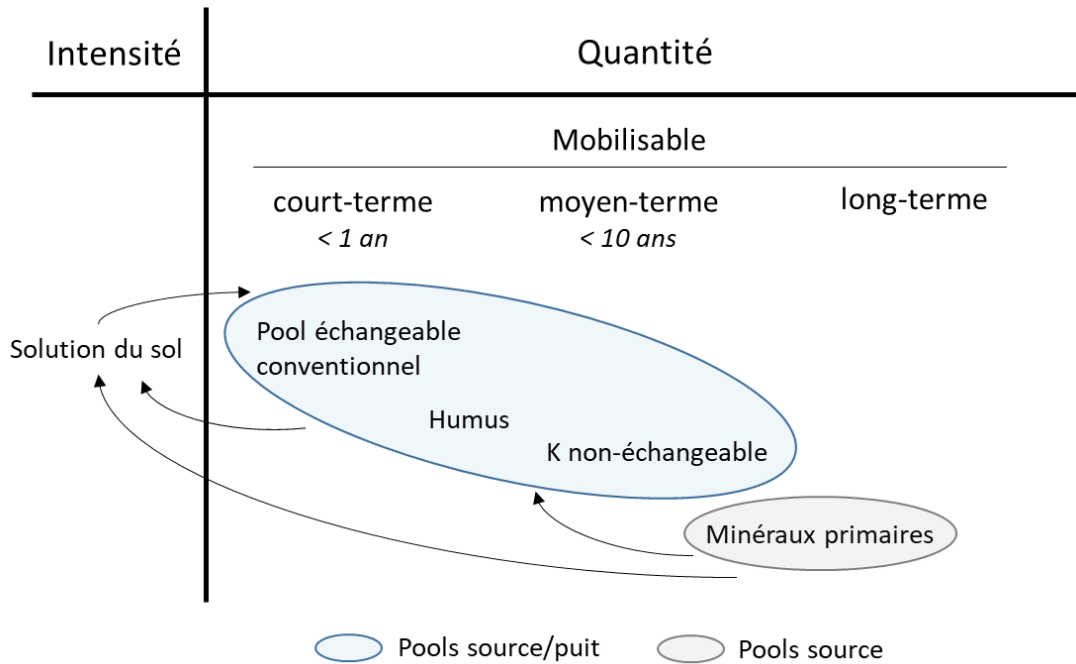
Intensité

Quantité

Mobilisable

court-terme
< 1 an

moyen-terme
< 10 ans

long-terme

Solution du sol

Pool échangeable conventionnel

Humus

K non-échangeable

Minéraux primaires

Pools source/puit

Pools source